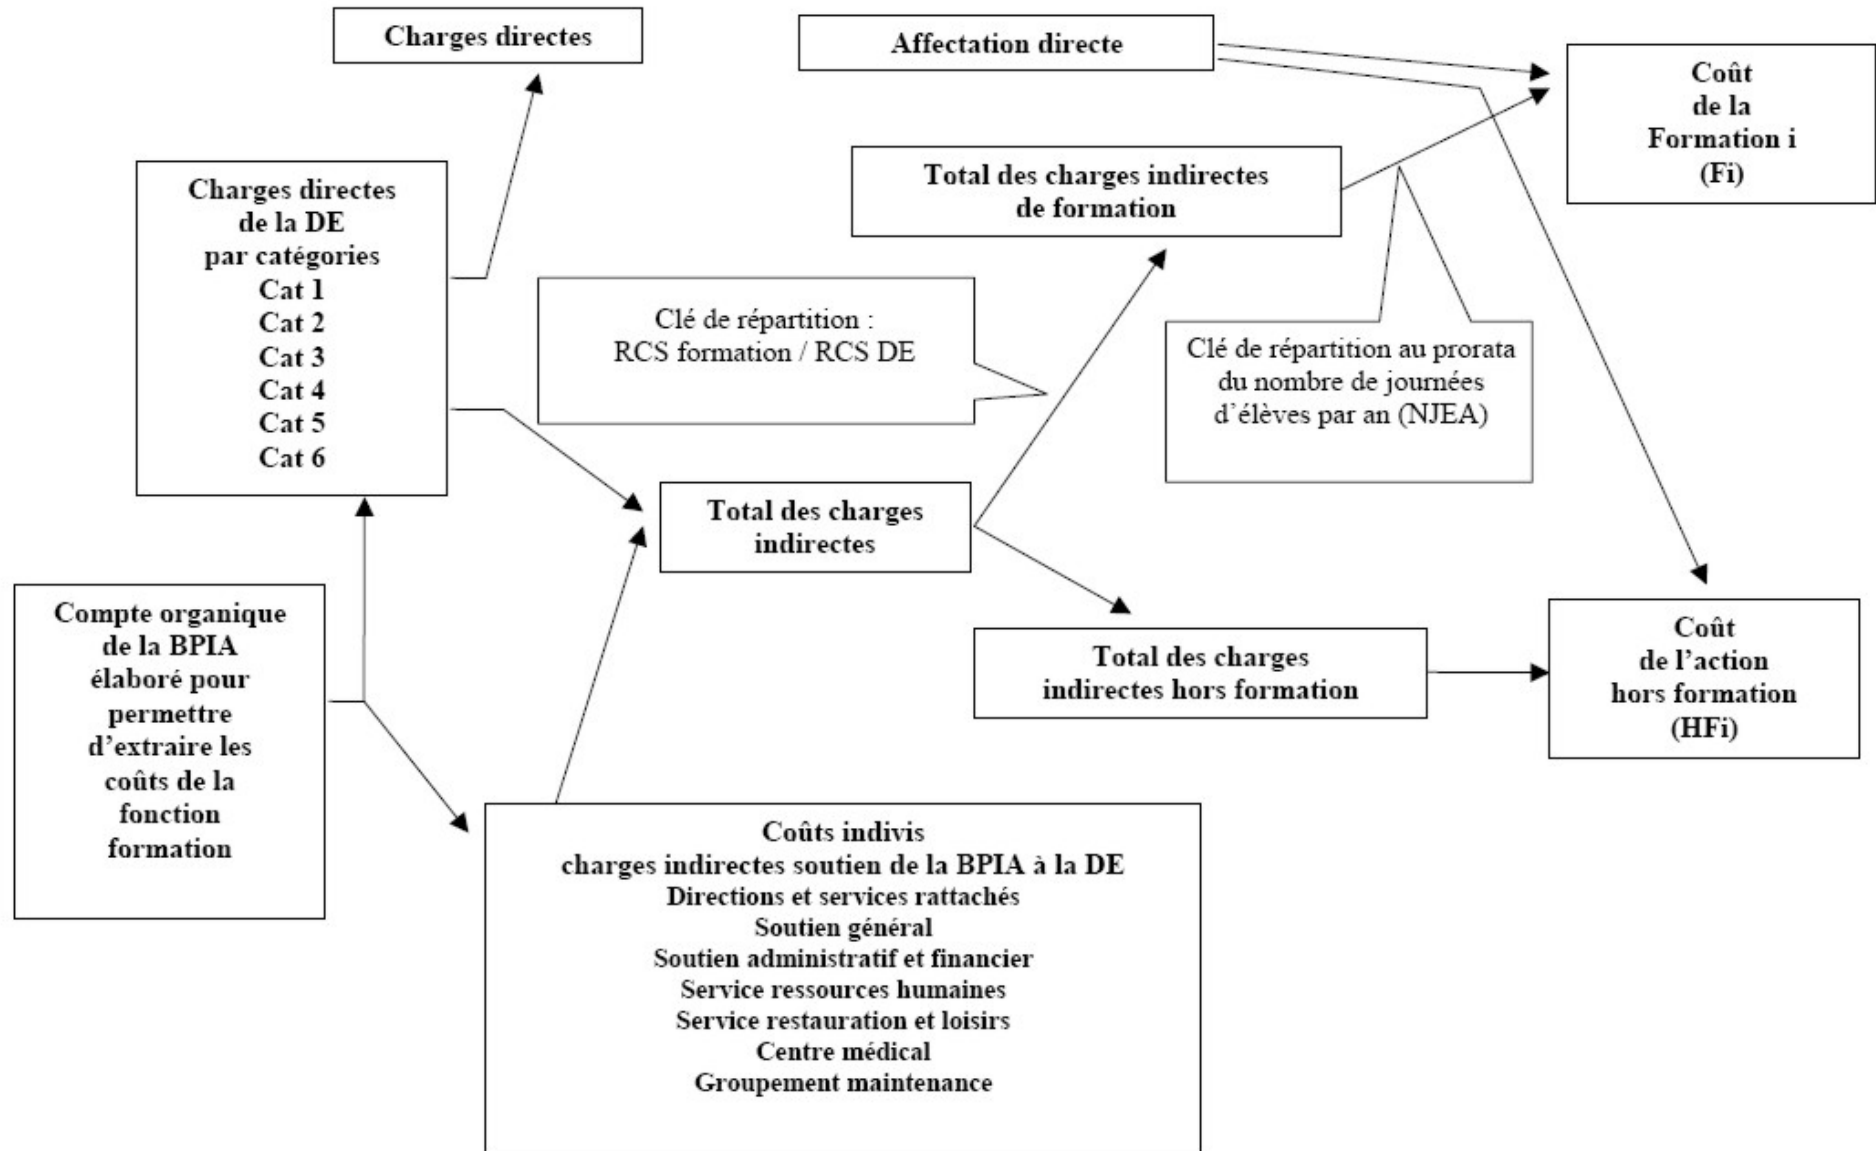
Charges directes

Affectation directe

Coût de la Formation i (Fi)

Total des charges indirectes de formation

Charges directes de la DE par catégories
Cat 1
Cat 2
Cat 3
Cat 4
Cat 5
Cat 6

Clé de répartition : RCS formation / RCS DE

Clé de répartition au prorata du nombre de journées d'élèves par an (NJEA)

Total des charges indirectes

Compte organique de la BPIA élaboré pour permettre d'extraire les coûts de la fonction formation

Total des charges indirectes hors formation

Coût de l'action hors formation (HFi)

Coûts indivis
charges indirectes soutien de la BPIA à la DE
Directions et services rattachés
Soutien général
Soutien administratif et financier
Service ressources humaines
Service restauration et loisirs
Centre médical
Groupement maintenance